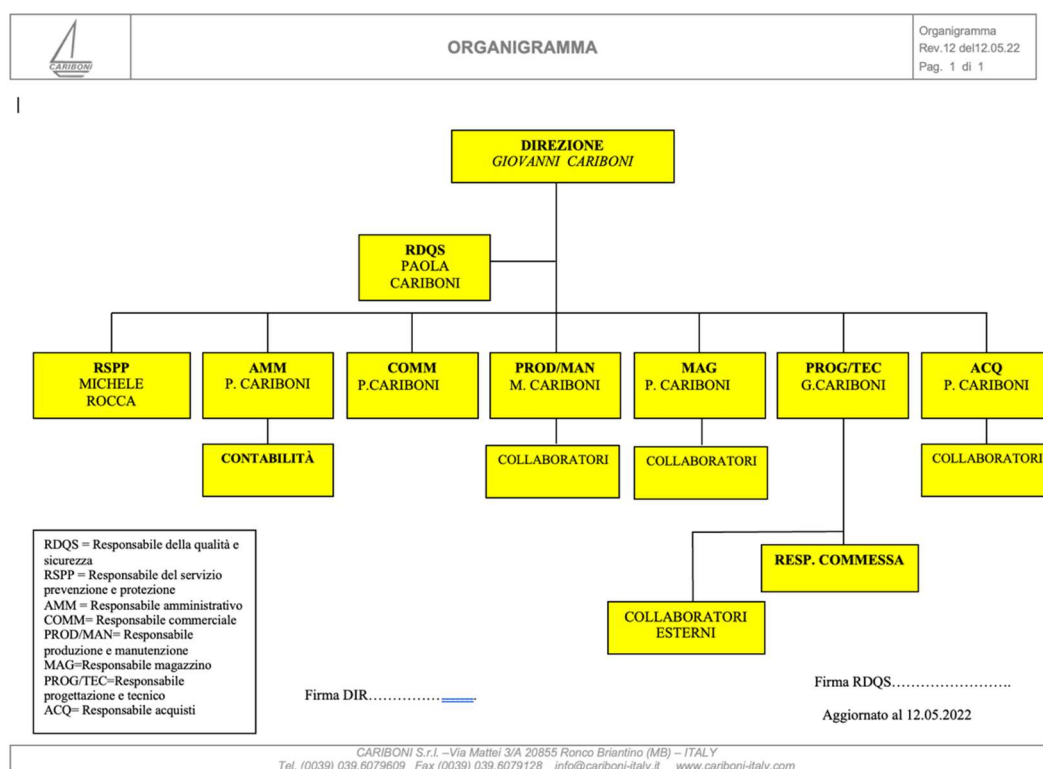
CARIBONI

ORGANIGRAMMA

Organigramma
Rev.12 del12.05.22
Pag. 1 di 1

DIREZIONE
GIOVANNI CARIBONI

RDQS
PAOLA
CARIBONI

RSPP
MICHELE
ROCCA

AMM
P. CARIBONI

COMM
P.CARIBONI

PROD/MAN
M. CARIBONI

MAG
P. CARIBONI

PROG/TEC
G.CARIBONI

ACQ
P. CARIBONI

CONTABILITÀ

COLLABORATORI

COLLABORATORI

COLLABORATORI

RESP. COMMESSA

COLLABORATORI
ESTERNI

RDQS = Responsabile della qualità e sicurezza
RSPP = Responsabile del servizio prevenzione e protezione
AMM = Responsabile amministrativo
COMM= Responsabile commerciale
PROD/MAN= Responsabile produzione e manutenzione
MAG=Responsabile magazzino
PROG/TEC=Responsabile progettazione e tecnico
ACQ= Responsabile acquisti

Firma DIR……………

Firma RDQS…………………….

Aggiornato al 12.05.2022

CARIBONI S.r.l. –Via Mattei 3/A 20855 Ronco Briantino (MB) – ITALY
Tel. (0039) 039.6079609 Fax (0039) 039.6079128 info@cariboni-italy.it www.cariboni-italy.com